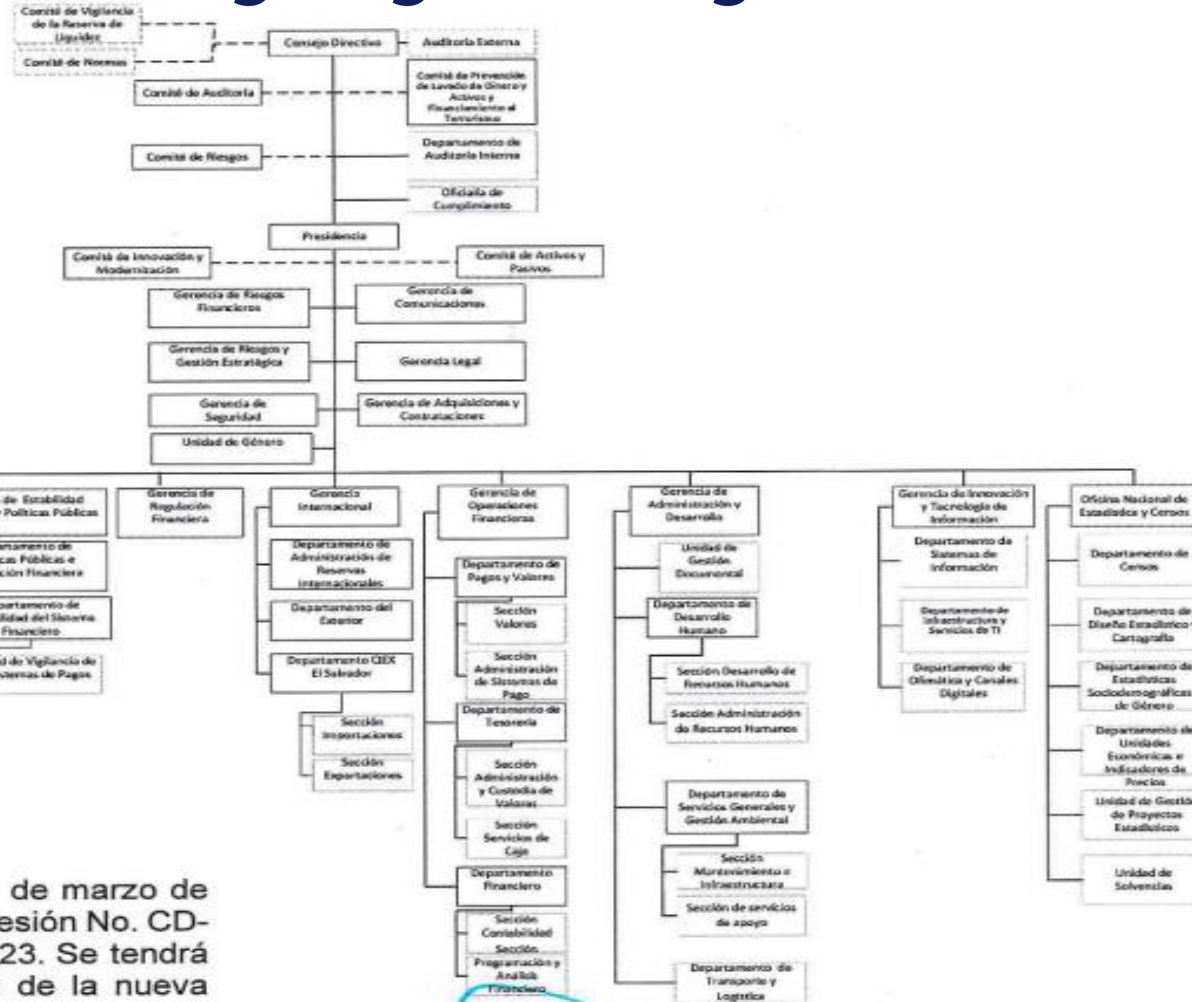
Comité de Vigilancia de la Reserva de Liquidez

Comité de Normas

Consejo Directivo

Auditoría Externa

Comité de Auditoría

Comité de Prevención de Lavado de Dinero y Activos y Financiamiento al Terrorismo

Comité de Riesgos

Departamento de Auditoría Interna

Oficialía de Cumplimiento

Presidencia

Comité de Innovación y Modernización

Comité de Activos y Pasivos

Gerencia de Riesgos Financieros

Gerencia de Comunicaciones

Gerencia de Riesgos y Gestión Estratégica

Gerencia Legal

Gerencia de Seguridad

Gerencia de Adquisiciones y Contrataciones

Unidad de Género

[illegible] de Estabilidad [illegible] Políticas Públicas

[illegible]tamento de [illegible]cas Públicas e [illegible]ción Financiera

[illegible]partamento de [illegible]lidad del Sistema Financiero

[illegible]d de Vigilancia de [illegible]stemas de Pagos

Gerencia de Regulación Financiera

Gerencia Internacional

Departamento de Administración de Reservas Internacionales

Departamento del Exterior

Departamento CIEX El Salvador

Sección Importaciones

Sección Exportaciones

Gerencia de Operaciones Financieras

Departamento de Pagos y Valores

Sección Valores

Sección Administración de Sistemas de Pago

Departamento de Tesorería

Sección Administración y Custodia de Valores

Sección Servicios de Caja

Departamento Financiero

Sección Contabilidad

Sección Programación y Análisis Financiero

Gerencia de Administración y Desarrollo

Unidad de Gestión Documental

Departamento de Desarrollo Humano

Sección Desarrollo de Recursos Humanos

Sección Administración de Recursos Humanos

Departamento de Servicios Generales y Gestión Ambiental

Sección Mantenimiento e Infraestructura

Sección de servicios de apoyo

Departamento de Transporte y Logística

Gerencia de Innovación y Tecnología de Información

Departamento de Sistemas de Información

Departamento de Infraestructura y Servicios de TI

Departamento de Ofimática y Canales Digitales

Oficina Nacional de Estadística y Censos

Departamento de Censos

Departamento de Diseño Estadístico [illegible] Cartografía

Departamento de Estadísticas Sociodemográficas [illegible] de Género

Departamento de Unidades Económicas e Indicadores de Precios

Unidad de Gestión de Proyectos Estadísticos

Unidad de Solvencias

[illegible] de marzo de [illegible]esión No. CD- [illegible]23. Se tendrá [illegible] de la nueva